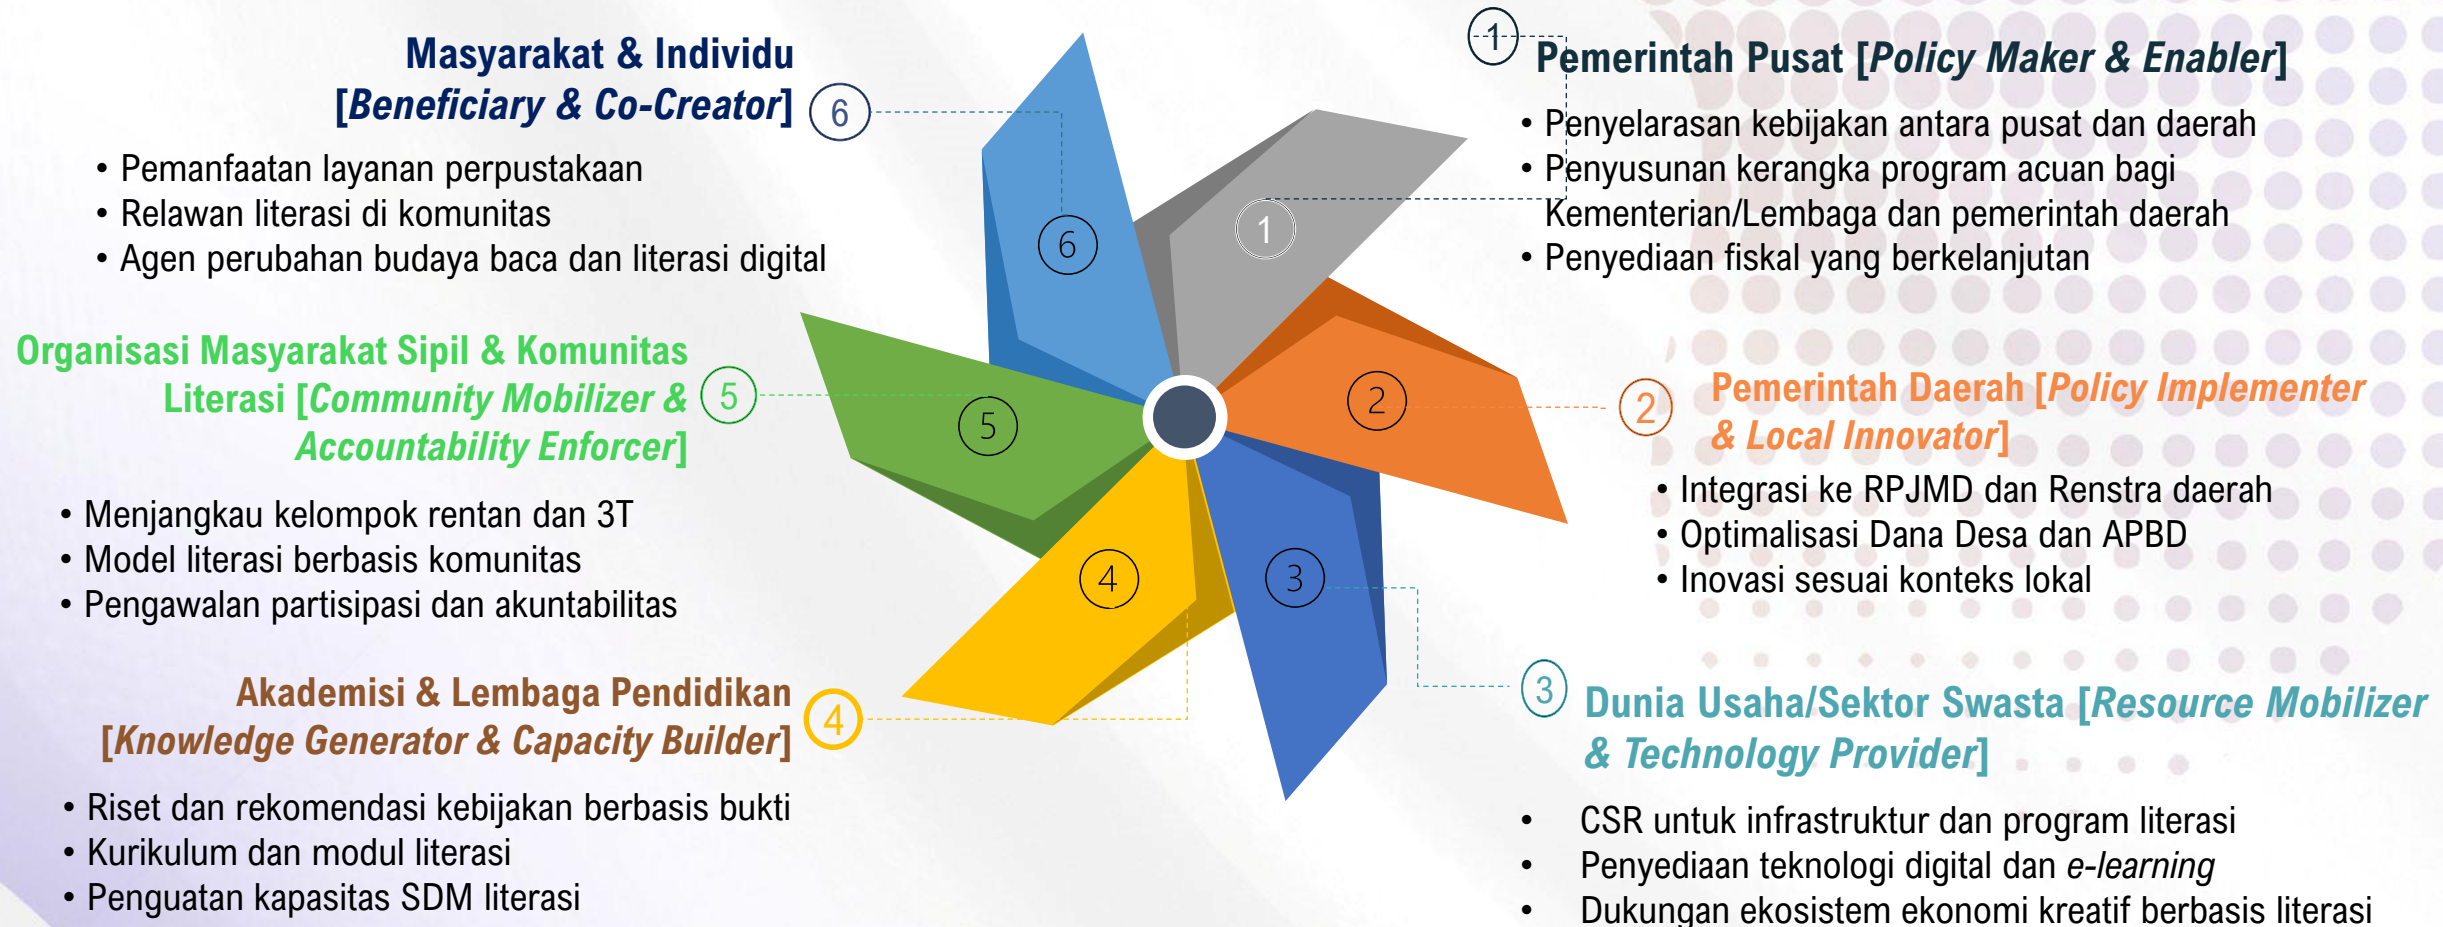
Masyarakat & Individu
[Beneficiary & Co-Creator] 6

• Pemanfaatan layanan perpustakaan
• Relawan literasi di komunitas
• Agen perubahan budaya baca dan literasi digital

1 Pemerintah Pusat [Policy Maker & Enabler]

• Penyelarasan kebijakan antara pusat dan daerah
• Penyusunan kerangka program acuan bagi Kementerian/Lembaga dan pemerintah daerah
• Penyediaan fiskal yang berkelanjutan

6

1

Organisasi Masyarakat Sipil & Komunitas Literasi [Community Mobilizer & Accountability Enforcer] 5

5

2

2 Pemerintah Daerah [Policy Implementer & Local Innovator]

• Menjangkau kelompok rentan dan 3T
• Model literasi berbasis komunitas
• Pengawalan partisipasi dan akuntabilitas

• Integrasi ke RPJMD dan Renstra daerah
• Optimalisasi Dana Desa dan APBD
• Inovasi sesuai konteks lokal

4

3

Akademisi & Lembaga Pendidikan
[Knowledge Generator & Capacity Builder] 4

3 Dunia Usaha/Sektor Swasta [Resource Mobilizer & Technology Provider]

• Riset dan rekomendasi kebijakan berbasis bukti
• Kurikulum dan modul literasi
• Penguatan kapasitas SDM literasi

• CSR untuk infrastruktur dan program literasi
• Penyediaan teknologi digital dan e-learning
• Dukungan ekosistem ekonomi kreatif berbasis literasi